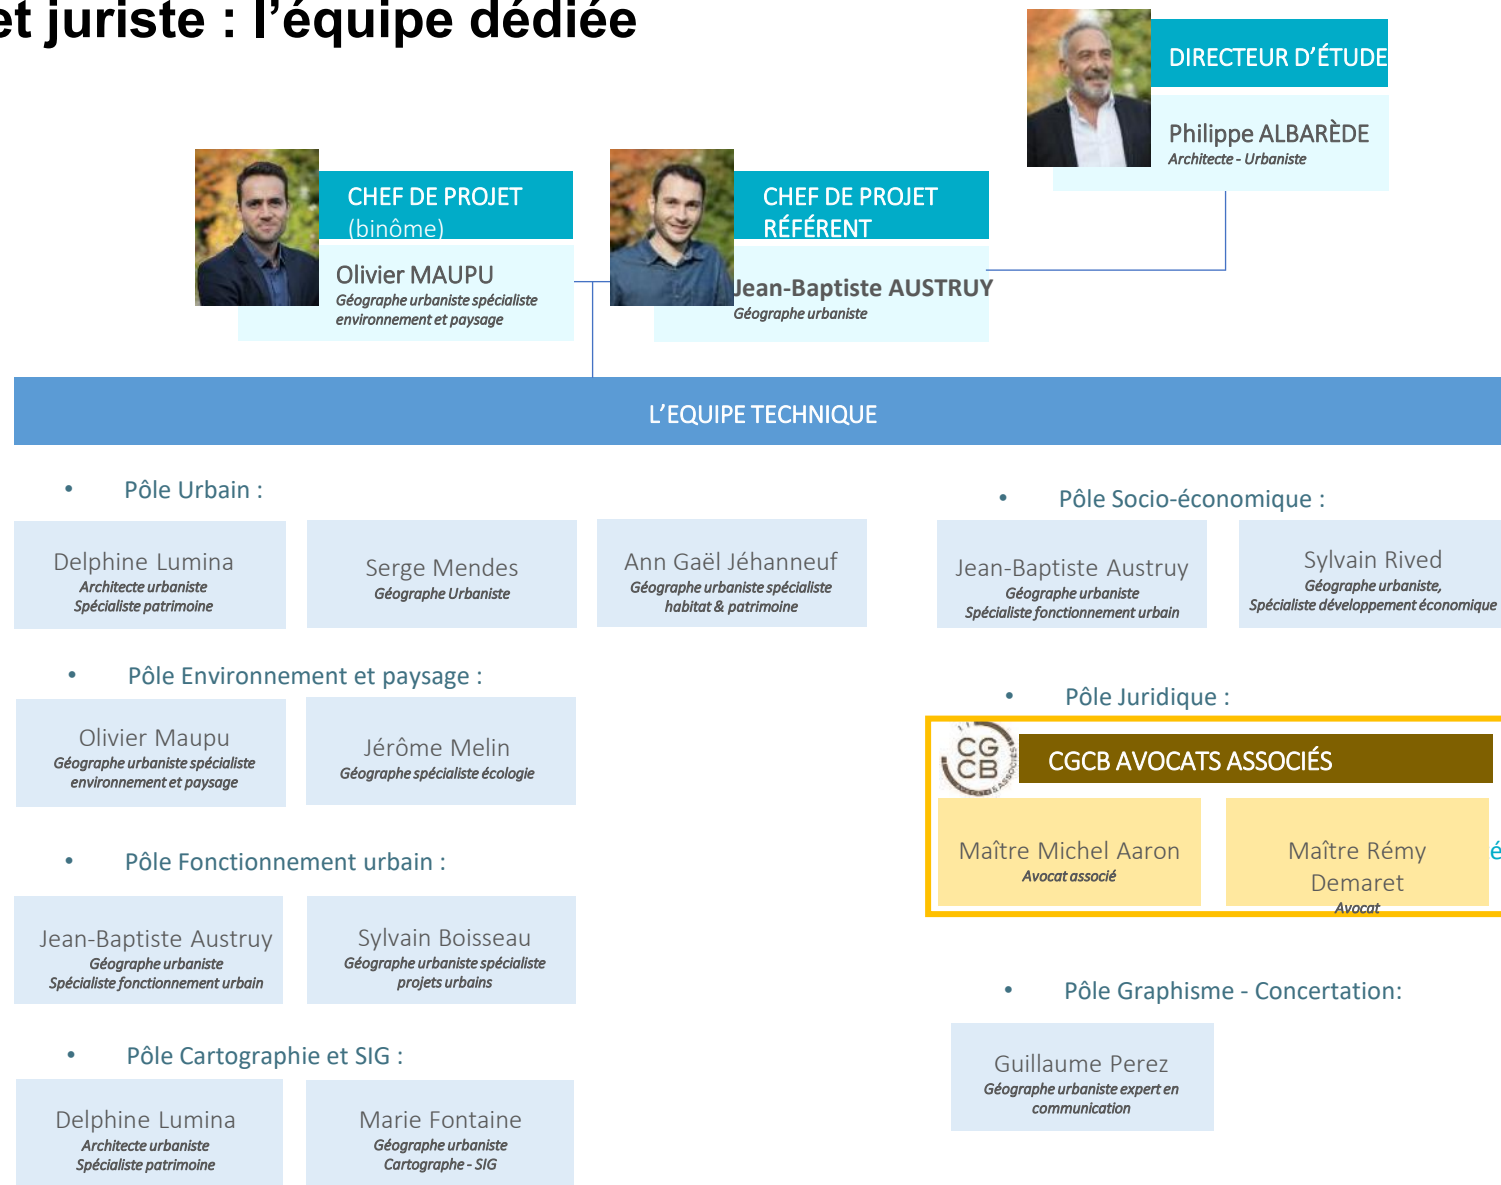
et juriste : l’équipe dédiée

DIRECTEUR D’ÉTUDE
Philippe ALBARÈDE
Architecte - Urbaniste

CHEF DE PROJET (binôme)
Olivier MAUPU
Géographe urbaniste spécialiste environnement et paysage

CHEF DE PROJET RÉFÉRENT
Jean-Baptiste AUSTRUY
Géographe urbaniste

L’EQUIPE TECHNIQUE

• Pôle Urbain :

Delphine Lumina
Architecte urbaniste
Spécialiste patrimoine

Serge Mendes
Géographe Urbaniste

Ann Gaël Jéhanneuf
Géographe urbaniste spécialiste habitat & patrimoine

• Pôle Environnement et paysage :

Olivier Maupu
Géographe urbaniste spécialiste environnement et paysage

Jérôme Melin
Géographe spécialiste écologie

• Pôle Fonctionnement urbain :

Jean-Baptiste Austruy
Géographe urbaniste
Spécialiste fonctionnement urbain

Sylvain Boisseau
Géographe urbaniste spécialiste projets urbains

• Pôle Cartographie et SIG :

Delphine Lumina
Architecte urbaniste
Spécialiste patrimoine

Marie Fontaine
Géographe urbaniste
Cartographe - SIG

• Pôle Socio-économique :

Jean-Baptiste Austruy
Géographe urbaniste
Spécialiste fonctionnement urbain

Sylvain Rived
Géographe urbaniste,
Spécialiste développement économique

• Pôle Juridique :

CG CB AVOCATS ASSOCIÉS
CGCB AVOCATS ASSOCIÉS

Maître Michel Aaron
Avocat associé

Maître Rémy Demaret
Avocat

é

• Pôle Graphisme - Concertation:

Guillaume Perez
Géographe urbaniste expert en communication